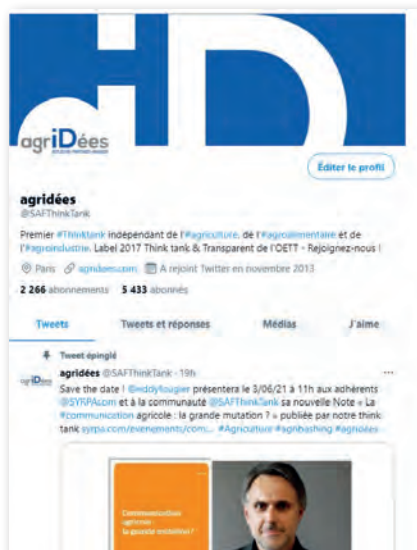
agriDées

Éditer le profil

agridées
@SAFThinkTank

Premier #Thinktank indépendant de l'#agriculture, de l'#agroalimentaire et de l'#agroindustrie. Label 2017 Think tank & Transparent de l'OETT - Rejoignez-nous !

Paris agridees.com A rejoint Twitter en novembre 2013

2 266 abonnements 5 433 abonnés

Tweets Tweets et réponses Médias J'aime

Tweet épinglé

agridées @SAFThinkTank · 19h
Save the date ! @eddyfougier présentera le 3/06/21 à 11h aux adhérents @SYRPAcom et à la communauté @SAFThinkTank sa nouvelle Note « La #communication agricole : la grande mutation ? » publiée par notre think tank syrpa.com/evenements/com... #Agriculture #agribashing #agridées

Communication agricole : la grande mutation ?